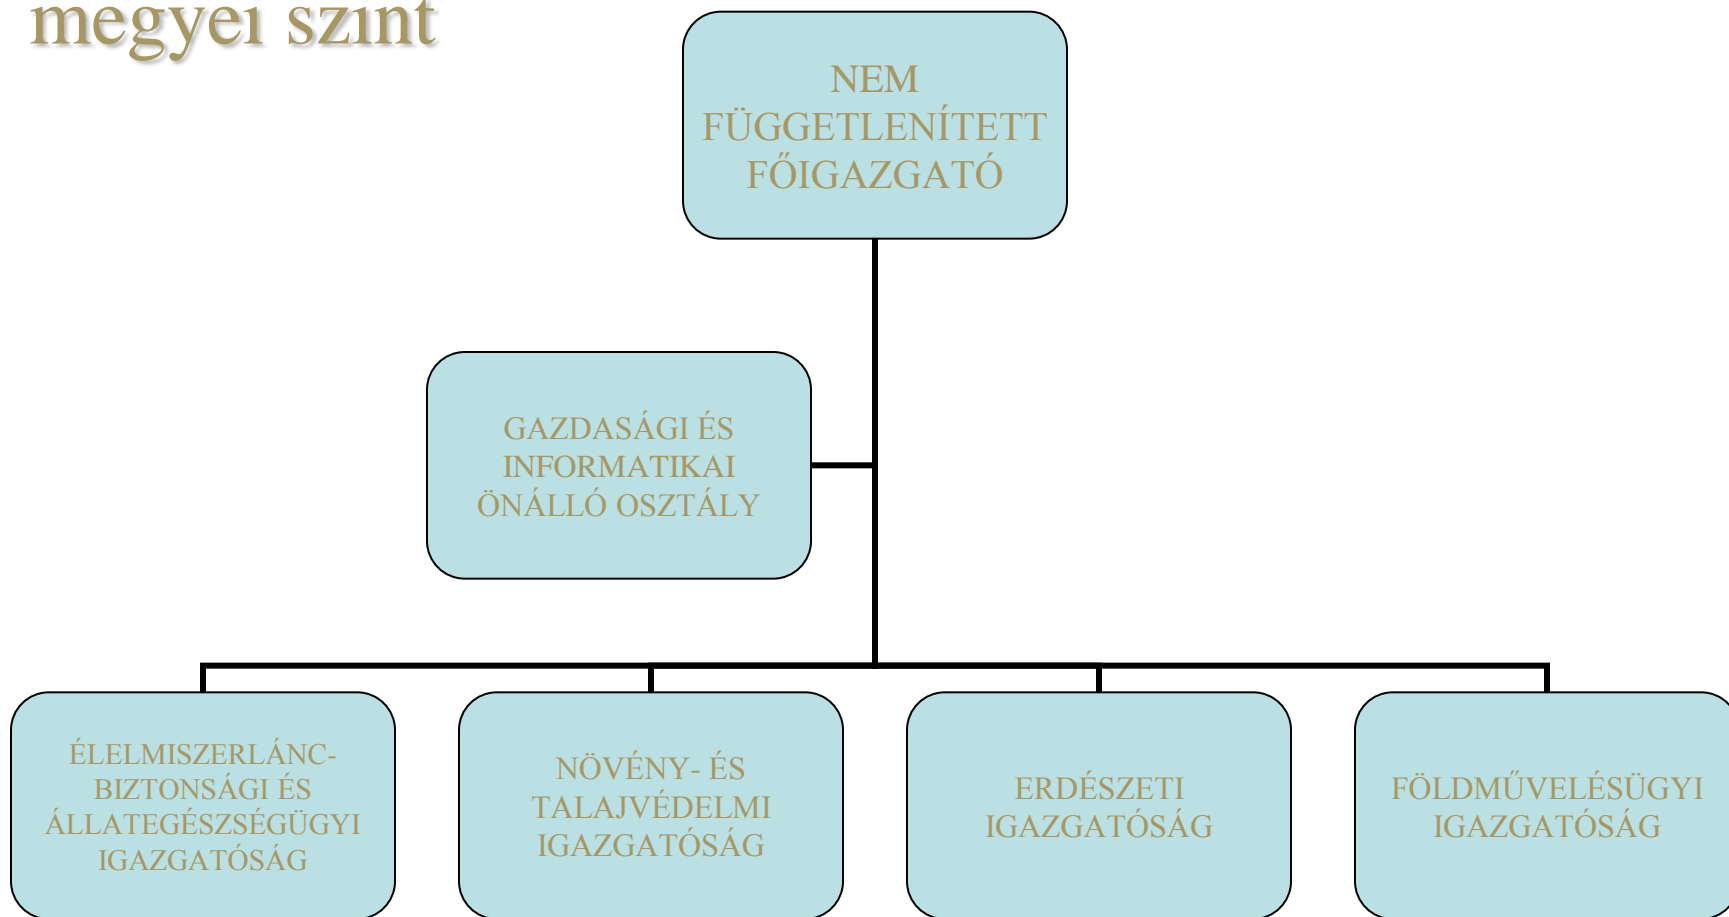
megyei szint

NEM FÜGGETLENÍTETT FŐIGAZGATÓ

GAZDASÁGI ÉS INFORMATIKAI ÖNÁLLÓ OSZTÁLY

ÉLELMISZERLÁNC-BIZTONSÁGI ÉS ÁLLATEGÉSZSÉGÜGYI IGAZGATÓSÁG

NÖVÉNY- ÉS TALAJVÉDELMI IGAZGATÓSÁG

ERDÉSZETI IGAZGATÓSÁG

FÖLDMŰVELÉSÜGYI IGAZGATÓSÁG